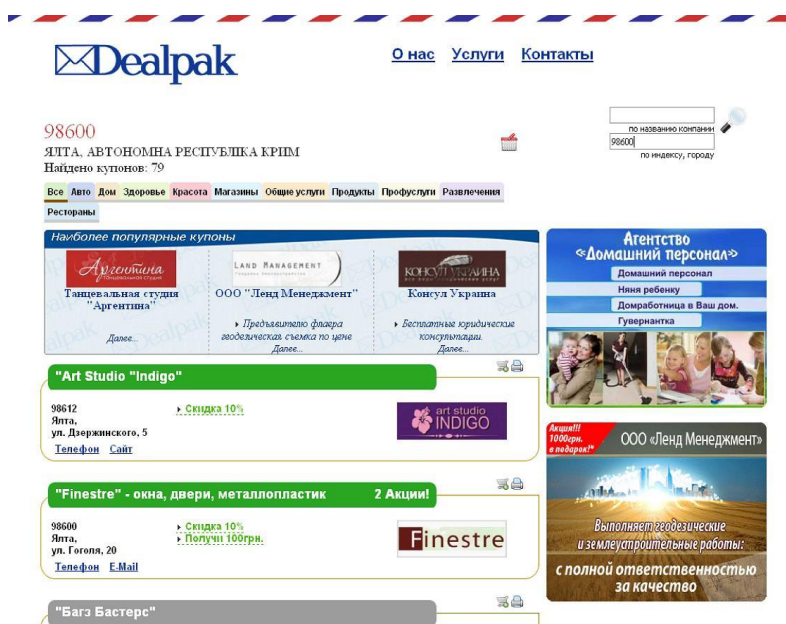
Dealpak

О нас Услуги Контакты

по названию компании
98600
по индексу, городу

98600
ЯЛТА, АВТОНОМНА РЕСПУБЛІКА КРИМ
Найдено купонов: 79

Все Авто Дом Здоровье Красота Магазины Общие услуги Продукты Профуслуги Развлечения Рестораны

Наиболее популярные купоны

Аргентина
Танцевальная студия "Аргентина"
Далее...

LAND MANAGEMENT
ООО "Ленд Менеджмент"
Предъявителю флаера геодезическая съемка по цене
Далее...

КОНСУЛ УКРАИНА
Консул Украина
Бесплатные юридические консультации.
Далее...

"Art Studio "Indigo"
98612
Ялта,
ул. Дзержинского, 5
Телефон Сайт
Скидка 10%
art studio INDIGO

"Finestre" - окна, двери, металлопластик 2 Акции!
98600
Ялта,
ул. Гоголя, 20
Телефон E-Mail
Скидка 10%
Получи 100грн.
Finestre

"Багз Бастерс"

Агентство «Домашний персонал»
Домашний персонал
Няня ребенку
Домработница в Ваш дом.
Гувернантка

Акция!!! 1000грн. в подарок!*
ООО «Ленд Менеджмент»
Выполняет геодезические и землеустроительные работы:
с полной ответственностью за качество